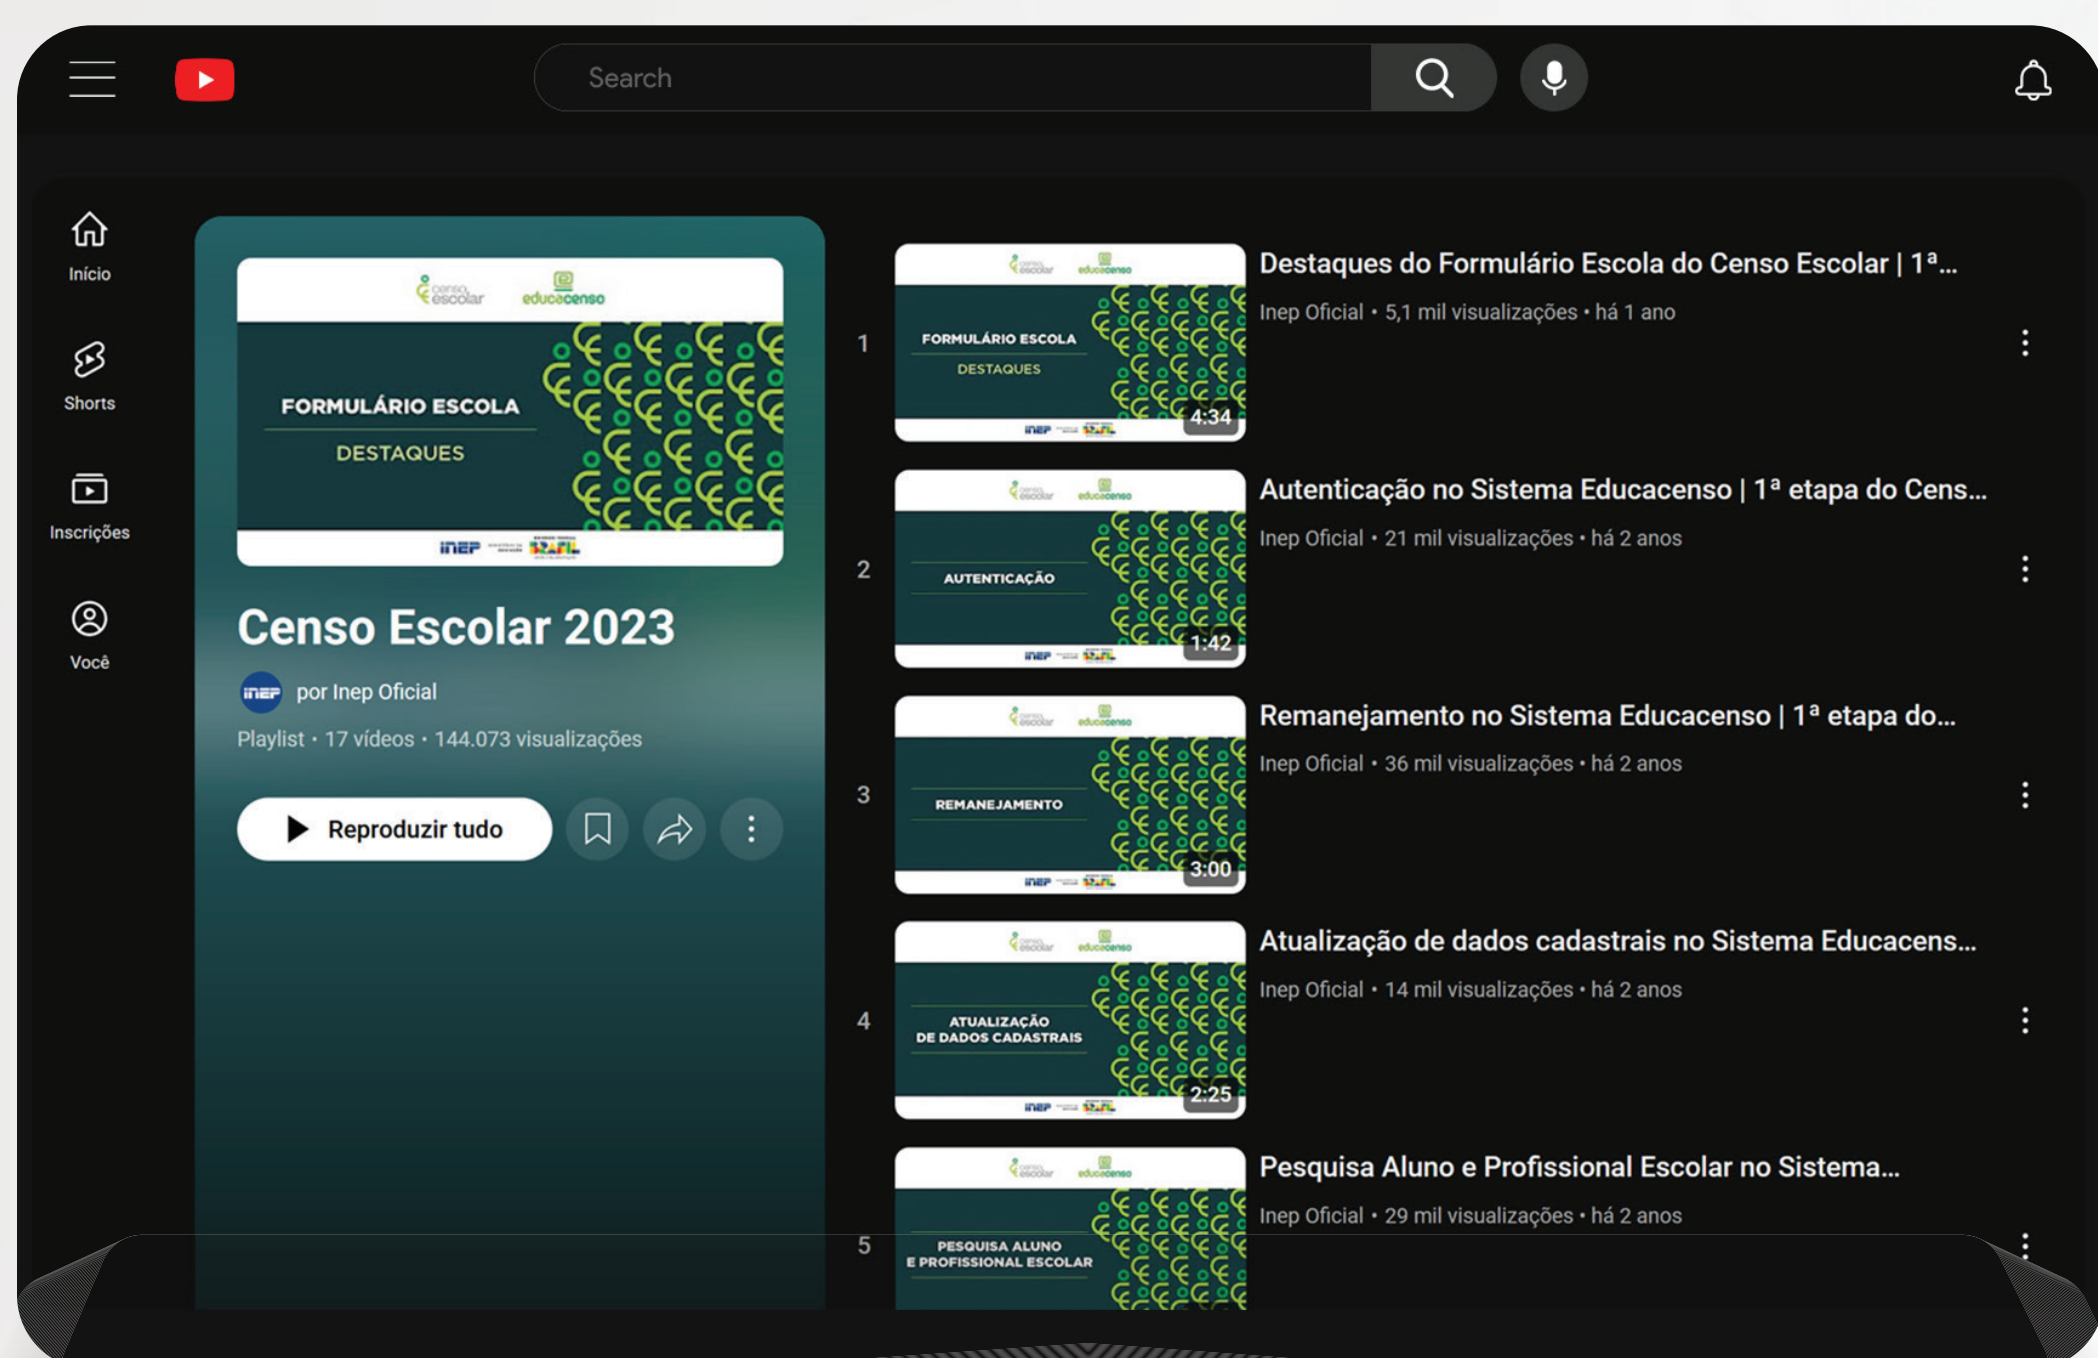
Search

Início

Shorts

Inscrições

Você

censo escolar educacenso

FORMULÁRIO ESCOLA

DESTAQUES

inep BRASIL

Censo Escolar 2023

por Inep Oficial

Playlist • 17 vídeos • 144.073 visualizações

Reproduzir tudo

1
FORMULÁRIO ESCOLA DESTAQUES
4:34
Destaques do Formulário Escola do Censo Escolar | 1ª...
Inep Oficial • 5,1 mil visualizações • há 1 ano

2
AUTENTICAÇÃO
1:42
Autenticação no Sistema Educacenso | 1ª etapa do Cens...
Inep Oficial • 21 mil visualizações • há 2 anos

3
REMANEJAMENTO
3:00
Remanejamento no Sistema Educacenso | 1ª etapa do...
Inep Oficial • 36 mil visualizações • há 2 anos

4
ATUALIZAÇÃO DE DADOS CADASTRAIS
2:25
Atualização de dados cadastrais no Sistema Educacens...
Inep Oficial • 14 mil visualizações • há 2 anos

5
PESQUISA ALUNO E PROFISSIONAL ESCOLAR
Pesquisa Aluno e Profissional Escolar no Sistema...
Inep Oficial • 29 mil visualizações • há 2 anos